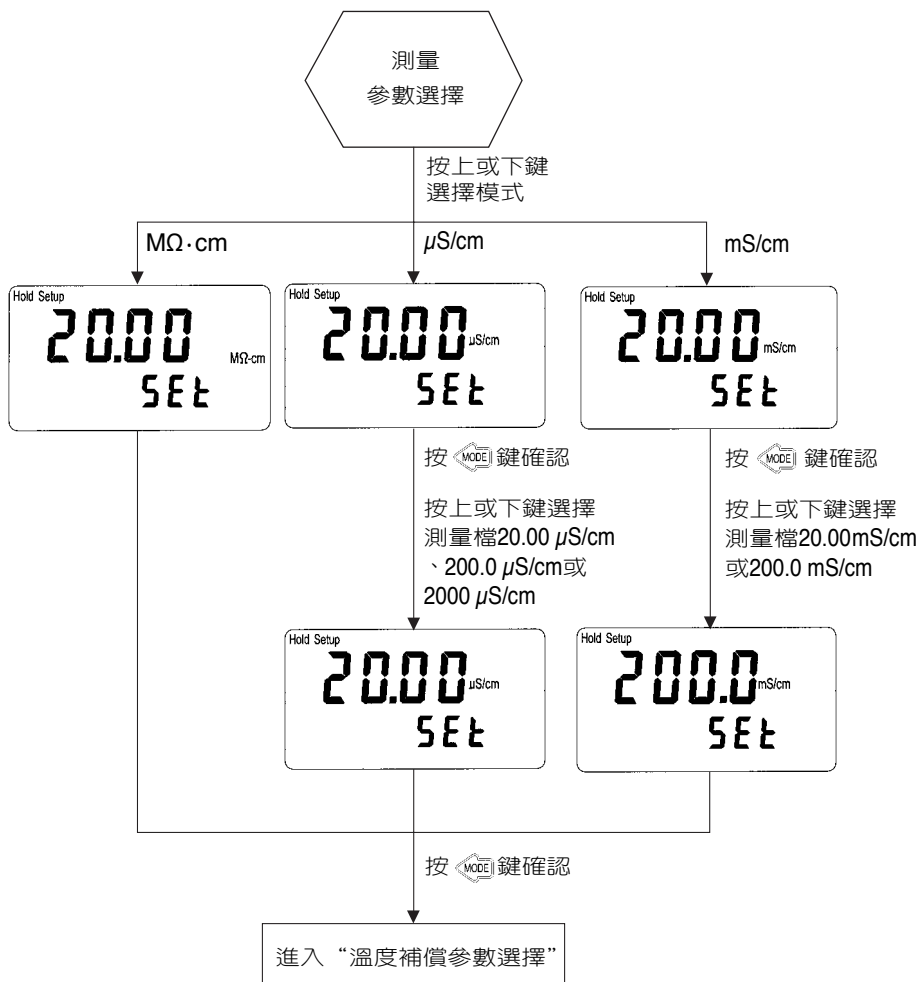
測量
參數選擇

按上或下鍵
選擇模式

MΩ·cm

μS/cm

mS/cm

Hold Setup
20.00 MΩ·cm
SEt

Hold Setup
20.00 μS/cm
SEt

Hold Setup
20.00 mS/cm
SEt

按 MODE 鍵確認

按 MODE 鍵確認

按上或下鍵選擇測量檔20.00 μS/cm、200.0 μS/cm或2000 μS/cm

按上或下鍵選擇測量檔20.00mS/cm或200.0 mS/cm

Hold Setup
20.00 μS/cm
SEt

Hold Setup
200.0 mS/cm
SEt

按 MODE 鍵確認

進入“溫度補償參數選擇”